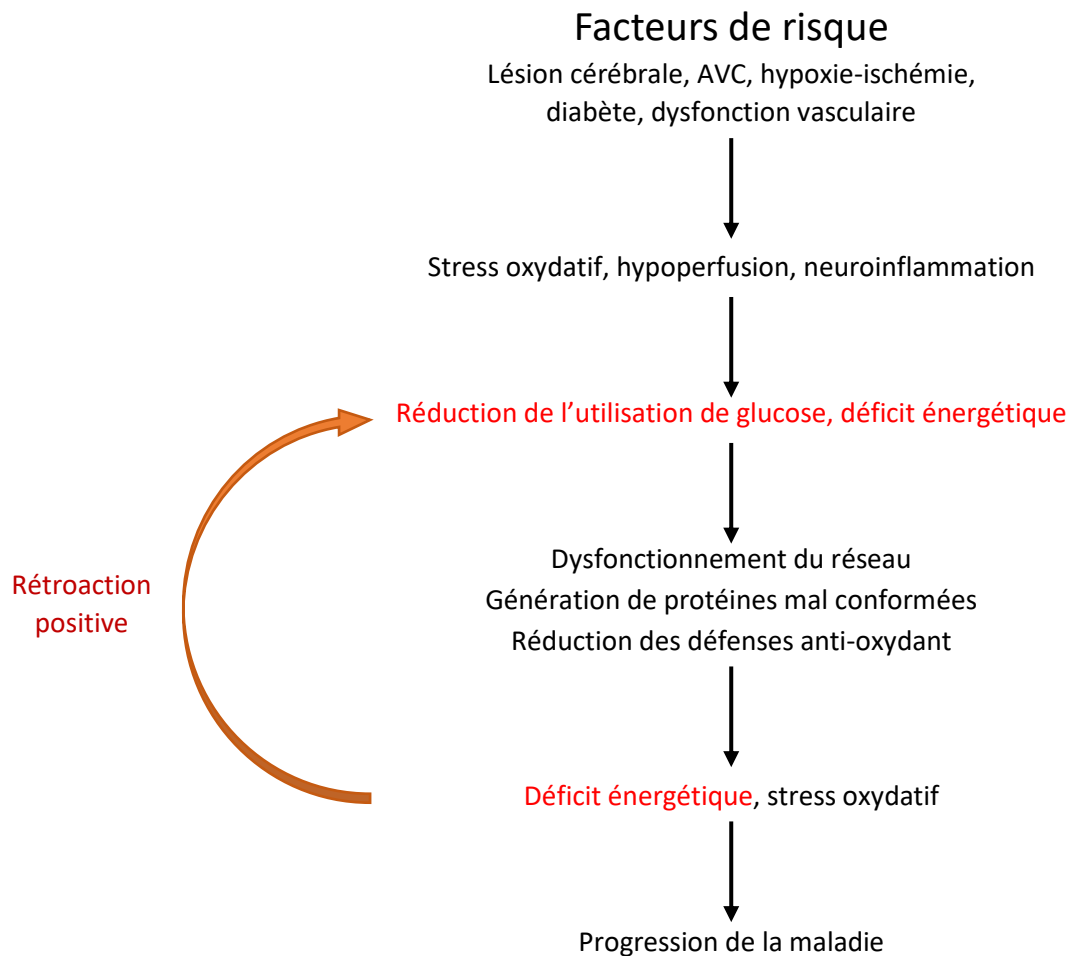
Facteurs de risque
Lésion cérébrale, AVC, hypoxie-ischémie, diabète, dysfonction vasculaire

Stress oxydatif, hypoperfusion, neuroinflammation

Réduction de l'utilisation de glucose, déficit énergétique

Rétroaction positive

Dysfonctionnement du réseau
Génération de protéines mal conformées
Réduction des défenses anti-oxydant

Déficit énergétique, stress oxydatif

Progression de la maladie